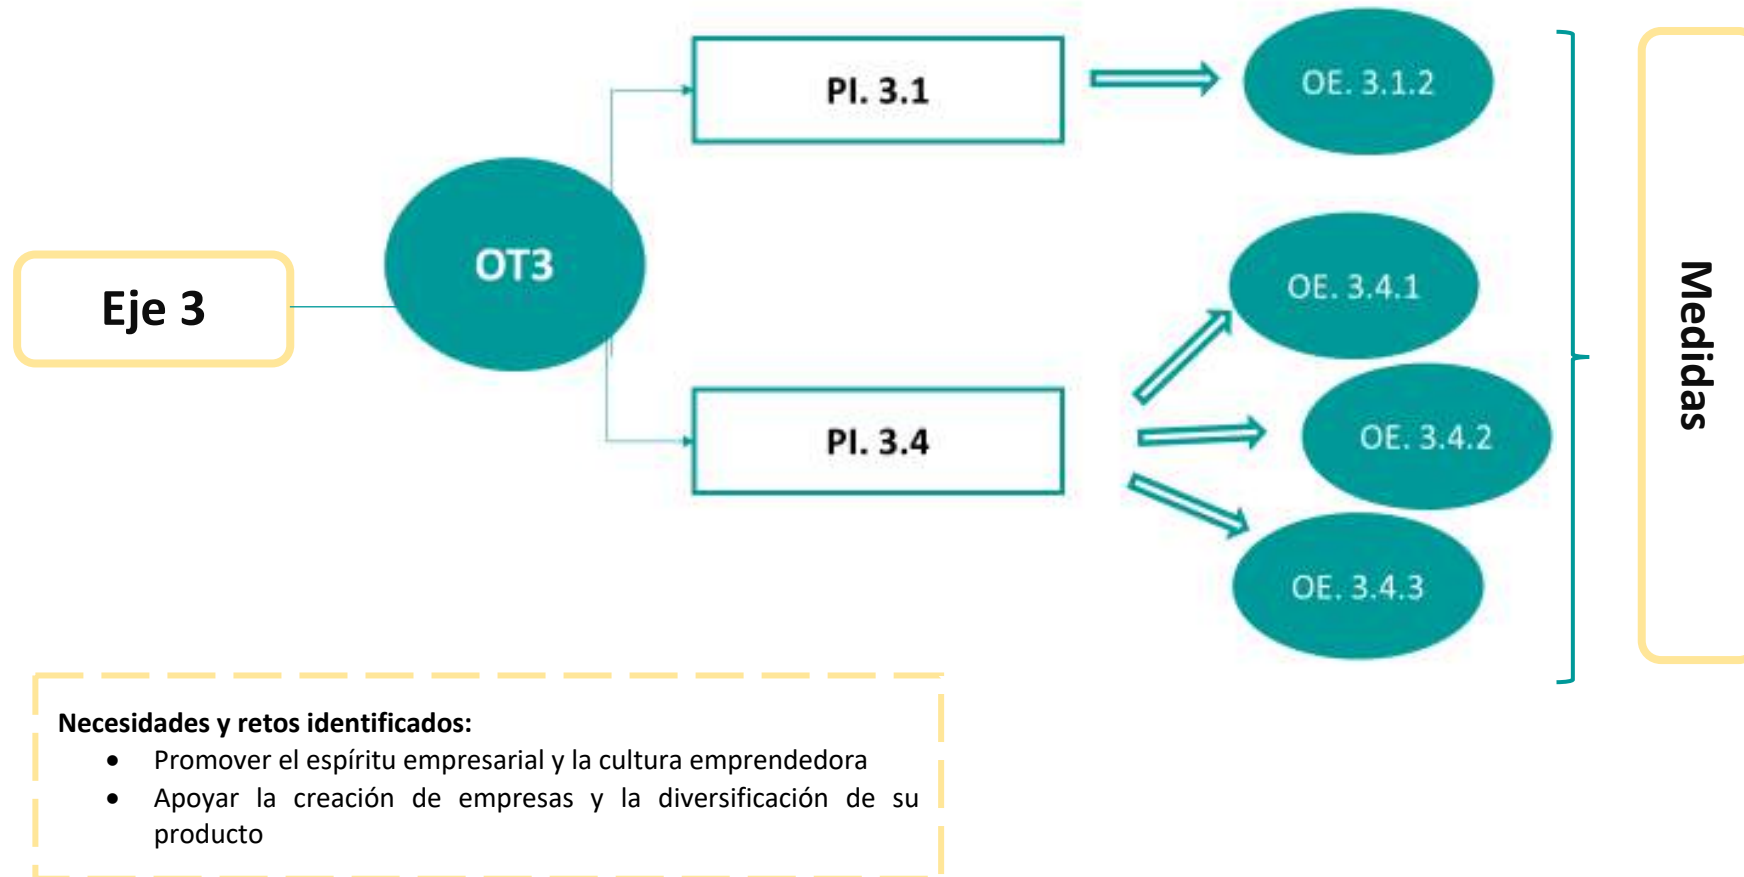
Eje 3

OT3

PI. 3.1

PI. 3.4

OE. 3.1.2

OE. 3.4.1

OE. 3.4.2

OE. 3.4.3

Medidas

Necesidades y retos identificados:

- Promover el espíritu empresarial y la cultura emprendedora
- Apoyar la creación de empresas y la diversificación de su producto